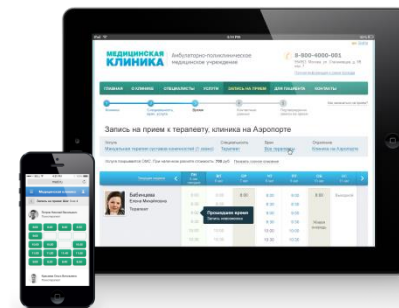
МЕДИЦИНСКАЯ КЛИНИКА

Амбулаторно-поликлиническое медицинское учреждение

8-800-4000-001

ГЛАВНАЯ
О КЛИНИКЕ
СПЕЦИАЛИСТЫ
УСЛУГИ
ЗАПИСЬ НА ПРИЕМ
ДЛЯ ПАЦИЕНТА
КОНТАКТЫ

Запись на прием к терапевту, клиника на Аэропорте

Бабинцева
Елена Михайловна
Терапевт

Прошедшее время
Запись невозможна

8:00
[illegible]